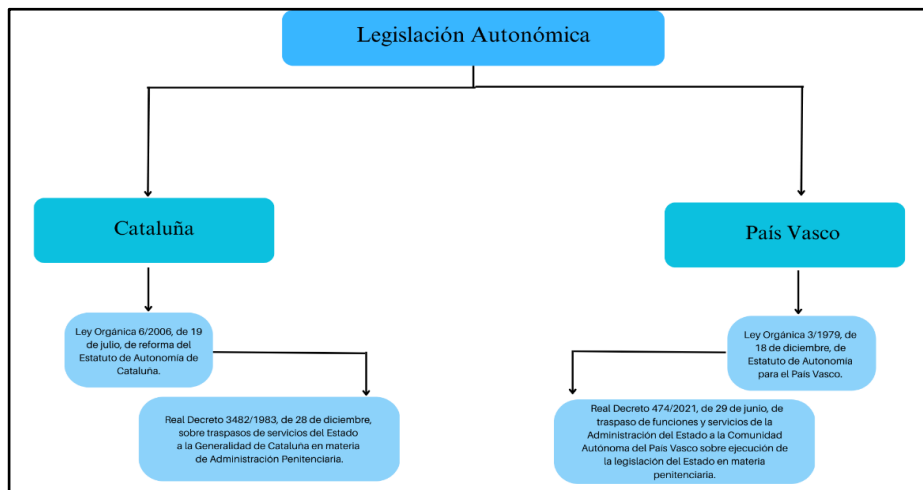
Legislación Autonómica

Cataluña

Ley Orgánica 6/2006, de 19 de julio, de reforma del Estatuto de Autonomía de Cataluña.

Real Decreto 3482/1983, de 28 de diciembre, sobre traspasos de servicios del Estado a la Generalidad de Cataluña en materia de Administración Penitenciaria.

País Vasco

Ley Orgánica 3/1979, de 18 de diciembre, de Estatuto de Autonomía para el País Vasco.

Real Decreto 474/2021, de 29 de junio, de traspaso de funciones y servicios de la Administración del Estado a la Comunidad Autónoma del País Vasco sobre ejecución de la legislación del Estado en materia penitenciaria.